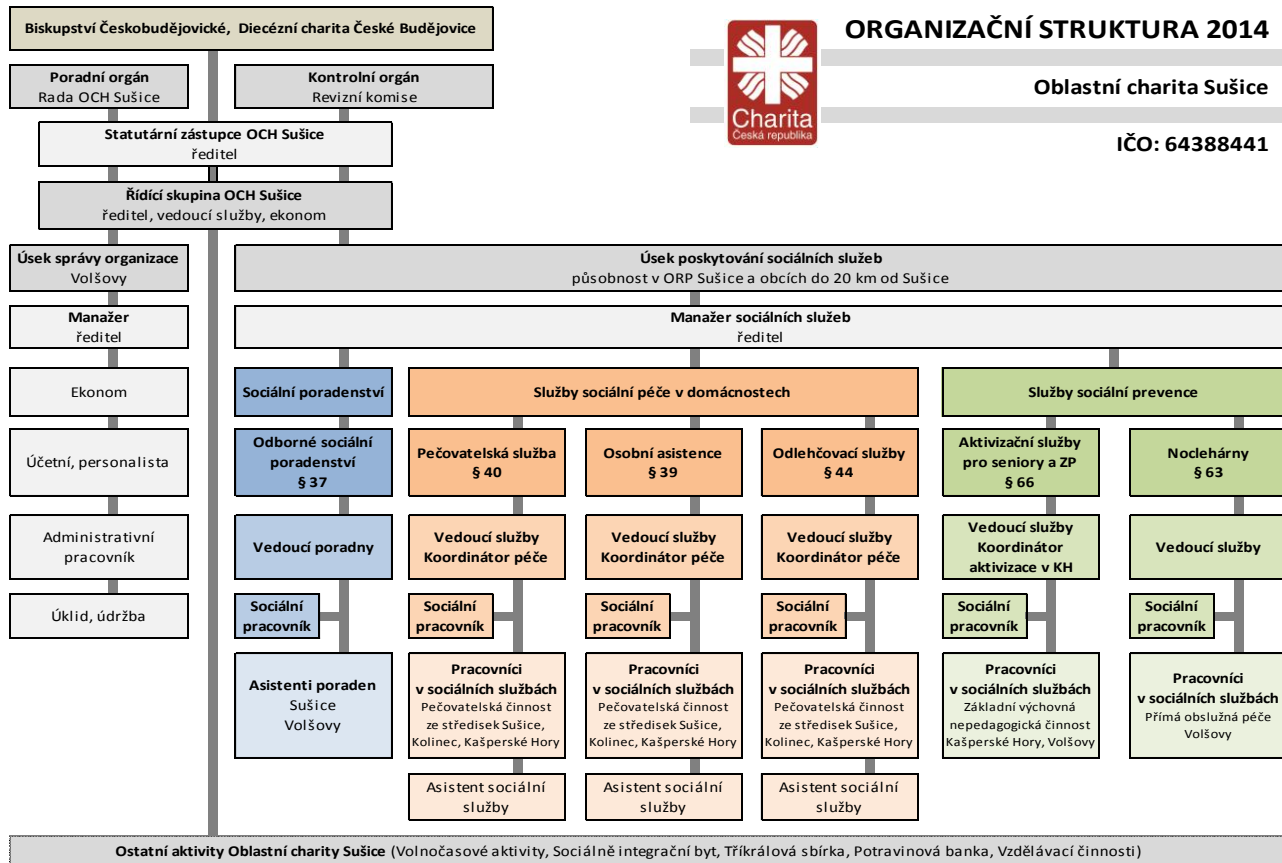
Biskupství Českobudějovické, Diecézní charita České Budějovice

ORGANIZAČNÍ STRUKTURA 2014

Charita
Česká republika

Oblastní charita Sušice

IČO: 64388441

Poradní orgán
Rada OCH Sušice

Kontrolní orgán
Revizní komise

Statutární zástupce OCH Sušice
ředitel

Řídící skupina OCH Sušice
ředitel, vedoucí služby, ekonom

Úsek správy organizace
Volšovy

Manažer
ředitel

Ekonom

Účetní, personalista

Administrativní pracovník

Úklid, údržba

Úsek poskytování sociálních služeb
působnost v ORP Sušice a obcích do 20 km od Sušice

Manažer sociálních služeb
ředitel

Sociální poradenství

Odborné sociální poradenství
§ 37

Vedoucí poradny

Sociální pracovník

Asistenti poraden
Sušice
Volšovy

Služby sociální péče v domácnostech

Pečovatelská služba
§ 40

Vedoucí služby
Koordinátor péče

Sociální pracovník

Pracovníci v sociálních službách
Pečovatelská činnost ze středisek Sušice, Kolinec, Kašperské Hory

Asistent sociální služby

Osobní asistence
§ 39

Vedoucí služby
Koordinátor péče

Sociální pracovník

Pracovníci v sociálních službách
Pečovatelská činnost ze středisek Sušice, Kolinec, Kašperské Hory

Asistent sociální služby

Odlehčovací služby
§ 44

Vedoucí služby
Koordinátor péče

Sociální pracovník

Pracovníci v sociálních službách
Pečovatelská činnost ze středisek Sušice, Kolinec, Kašperské Hory

Asistent sociální služby

Služby sociální prevence

Aktivizační služby pro seniory a ZP
§ 66

Vedoucí služby
Koordinátor aktivizace v KH

Sociální pracovník

Pracovníci v sociálních službách
Základní výchovná nepedagogická činnost
Kašperské Hory, Volšovy

Noclehárny
§ 63

Vedoucí služby

Sociální pracovník

Pracovníci v sociálních službách
Přímá obslužná péče
Volšovy

Ostatní aktivity Oblastní charity Sušice (Volnočasové aktivity, Sociálně integrační byt, Tříkrálová sbírka, Potravinová banka, Vzdělávací činnosti)